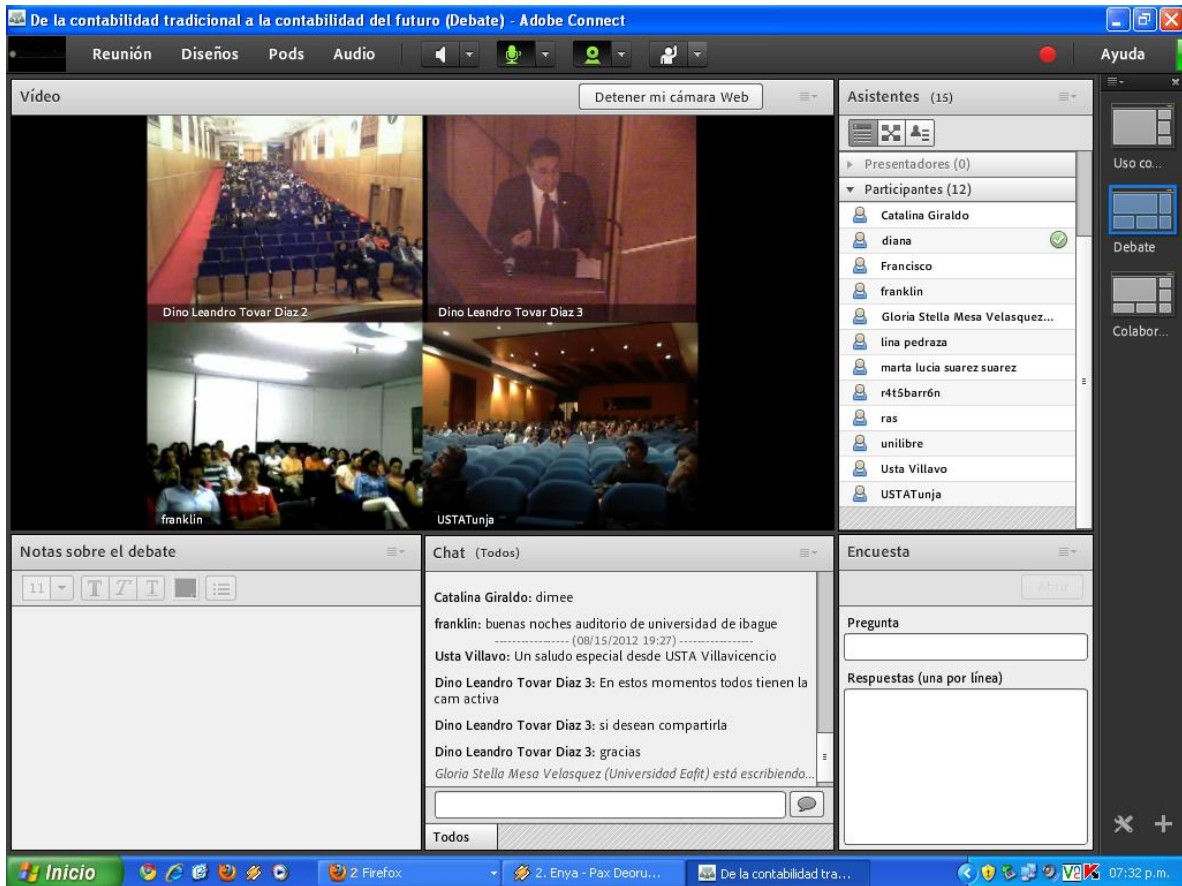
De la contabilidad tradicional a la contabilidad del futuro (Debate) - Adobe Connect

Reunión Diseños Pods Audio Ayuda

Vídeo
Detener mi cámara Web

Dino Leandro Tovar Diaz 2
Dino Leandro Tovar Diaz 3
franklin
USTATunja

Asistentes (15)
Presentadores (0)
Participantes (12)
Catalina Giraldo
diana
Francisco
franklin
Gloria Stella Mesa Velasquez...
lina pedraza
marta lucia suarez suarez
r4t5barr6n
ras
unilibre
Usta Villavo
USTATunja

Uso co...
Debate
Colabor...

Notas sobre el debate
11

Chat (Todos)
Catalina Giraldo: dimee
franklin: buenas noches auditorio de universidad de ibague
---------------- (08/15/2012 19:27) ----------------
Usta Villavo: Un saludo especial desde USTA Villavicencio
Dino Leandro Tovar Diaz 3: En estos momentos todos tienen la cam activa
Dino Leandro Tovar Diaz 3: si desean compartirla
Dino Leandro Tovar Diaz 3: gracias
Gloria Stella Mesa Velasquez (Universidad Eafit) está escribiendo...
Todos

Encuesta
Abrir
Pregunta
Respuestas (una por línea)

Inicio 2 Firefox 2. Enya - Pax Deoru... De la contabilidad tra... 07:32 p.m.